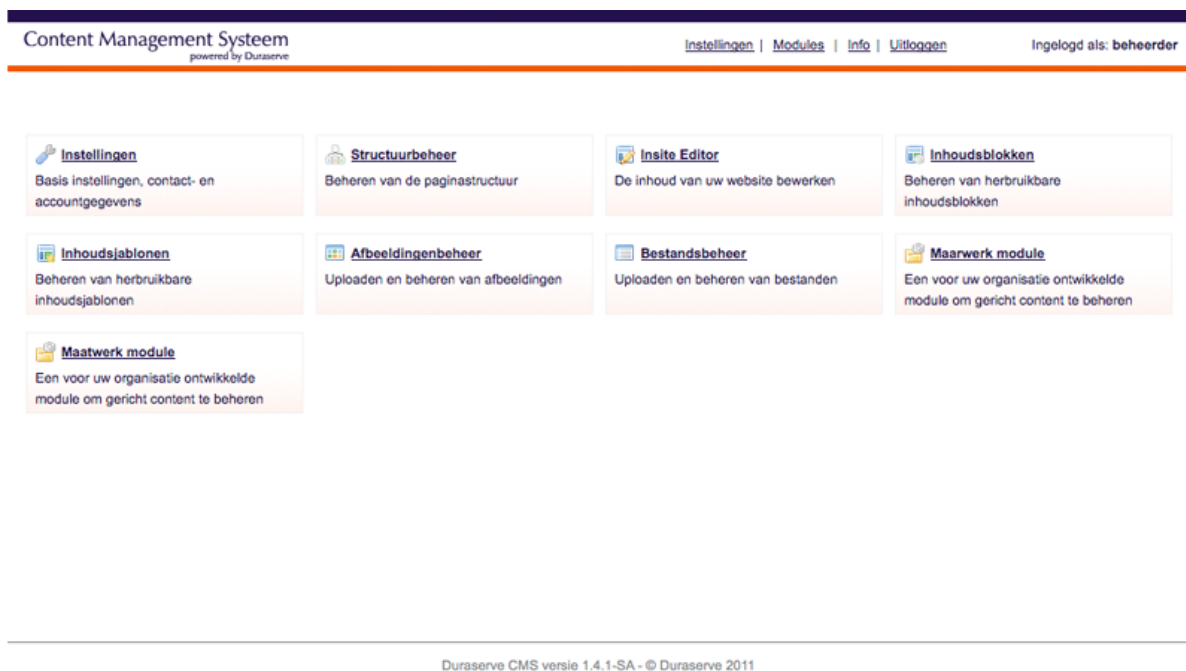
Content Management Systeem
powered by Duraserve

Instellingen | Modules | Info | Uitloggen

Ingelogd als: beheerder

Instellingen
Basis instellingen, contact- en accountgegevens

Structuurbeheer
Beheren van de paginastructuur

Insite Editor
De inhoud van uw website bewerken

Inhoudsblokken
Beheren van herbruikbare inhoudsblokken

Inhoudsjablonen
Beheren van herbruikbare inhoudsjablonen

Afbeeldingenbeheer
Uploaden en beheren van afbeeldingen

Bestandsbeheer
Uploaden en beheren van bestanden

Maarwerk module
Een voor uw organisatie ontwikkelde module om gericht content te beheren

Maatwerk module
Een voor uw organisatie ontwikkelde module om gericht content te beheren

Duraserve CMS versie 1.4.1-SA - © Duraserve 2011